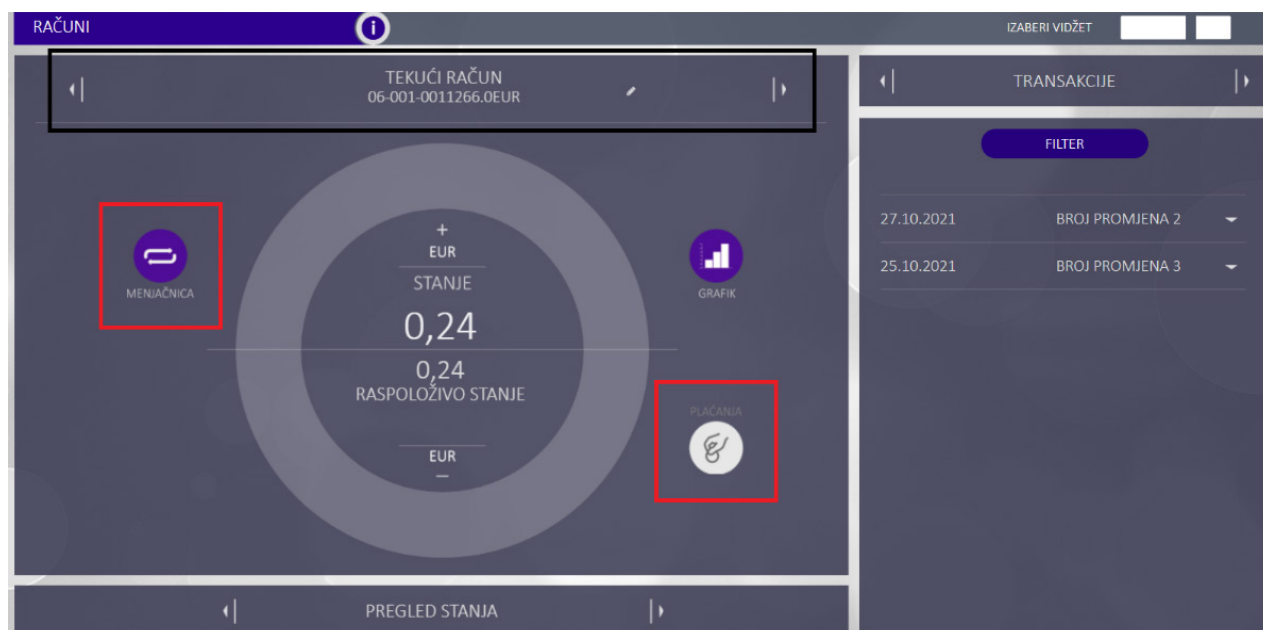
RAČUNI

IZABERI VIDŽET

TEKUĆI RAČUN
06-001-0011266.0EUR

TRANSAKCIJE

FILTER

| 27.10.2021 | BROJ PROMJENA 2 |
|---|---|
| 25.10.2021 | BROJ PROMJENA 3 |

MENJAČNICA

+
EUR
STANJE
0,24
0,24
RASPOLOŽIVO STANJE
EUR
–

GRAFIK

PLAĆANJA

PREGLED STANJA